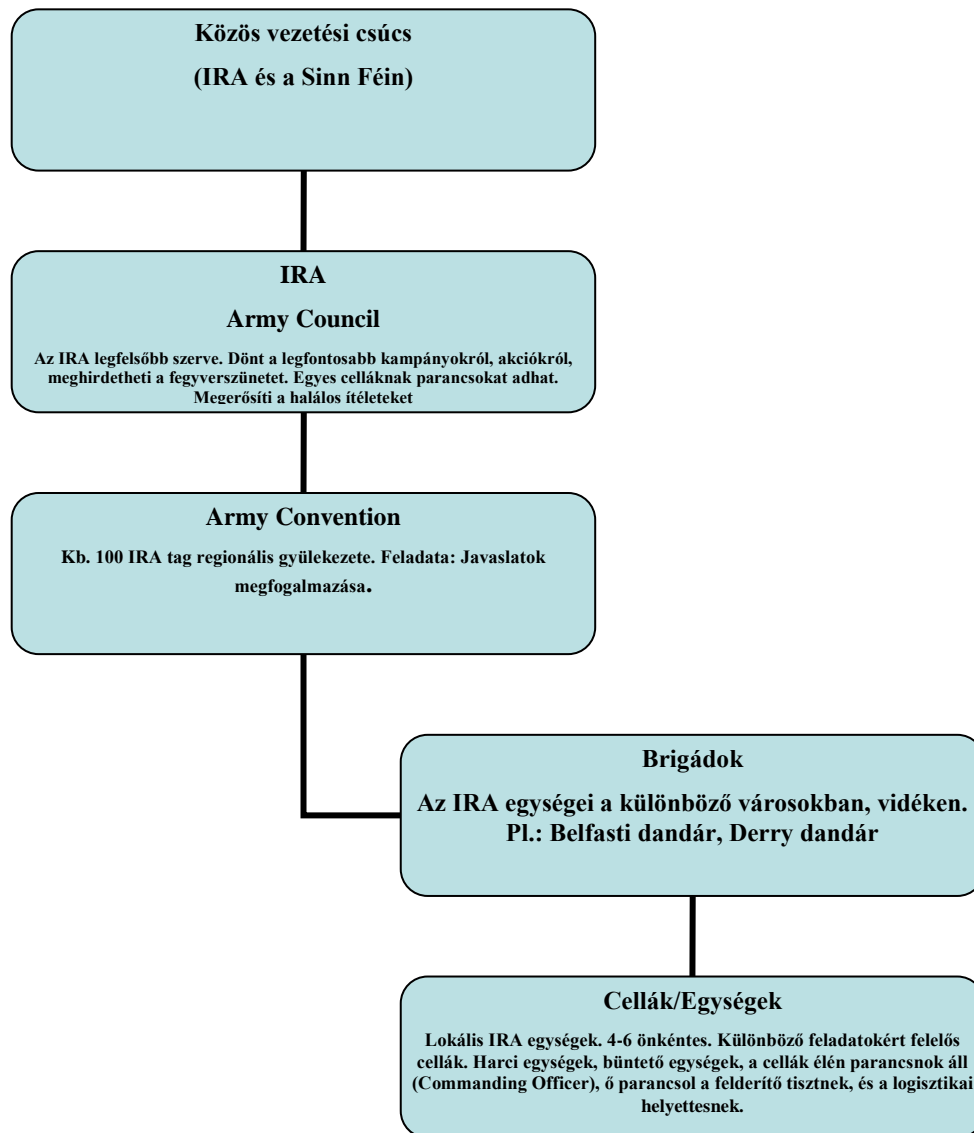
Közös vezetési csúcs

(IRA és a Sinn Féin)

IRA

Army Council

Az IRA legfelsőbb szerve. Dönt a legfontosabb kampányokról, akciókról, meghirdetheti a fegyverszünetet. Egyes celláknak parancsokat adhat. Megerősíti a halálos ítéleteket

Army Convention

Kb. 100 IRA tag regionális gyülekezete. Feladata: Javaslatok megfogalmazása.

Brigádok

Az IRA egységei a különböző városokban, vidéken. Pl.: Belfasti dandár, Derry dandár

Cellák/Egységek

Lokális IRA egységek. 4-6 önkéntes. Különböző feladatokért felelős cellák. Harci egységek, büntető egységek, a cellák élén parancsnok áll (Commanding Officer), ő parancsol a felderítő tisztnek, és a logisztikai helyettesnek.